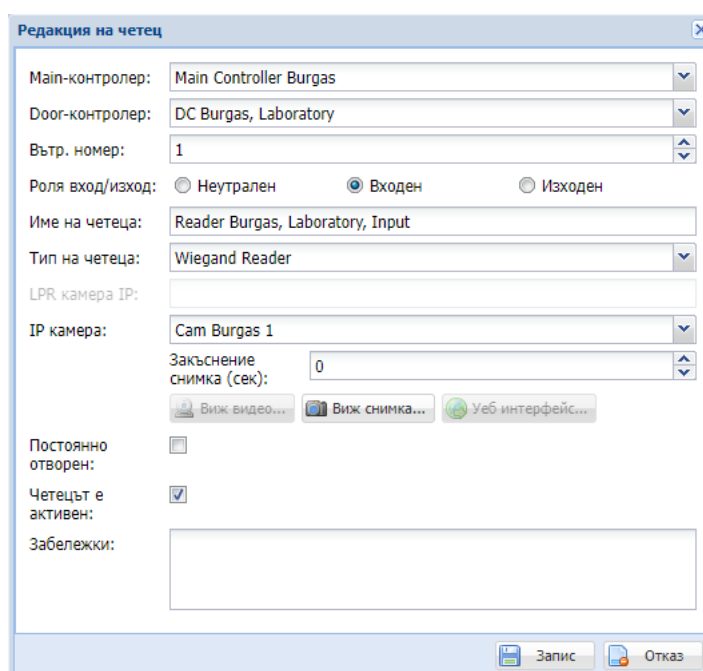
Редакция на четец

Main-контролер: Main Controller Burgas

Door-контролер: DC Burgas, Laboratory

Вътр. номер: 1

Роля вход/изход: Неутрален Входен Изходен

Име на четеца: Reader Burgas, Laboratory, Input

Тип на четеца: Wiegand Reader

LPR камера IP:

IP камера: Cam Burgas 1

Закъснение снимка (сек): 0

Виж видео... Виж снимка... Уеб интерфейс...

Постоянно отворен:

Четецът е активен:

Забележки:

Запис Отказ